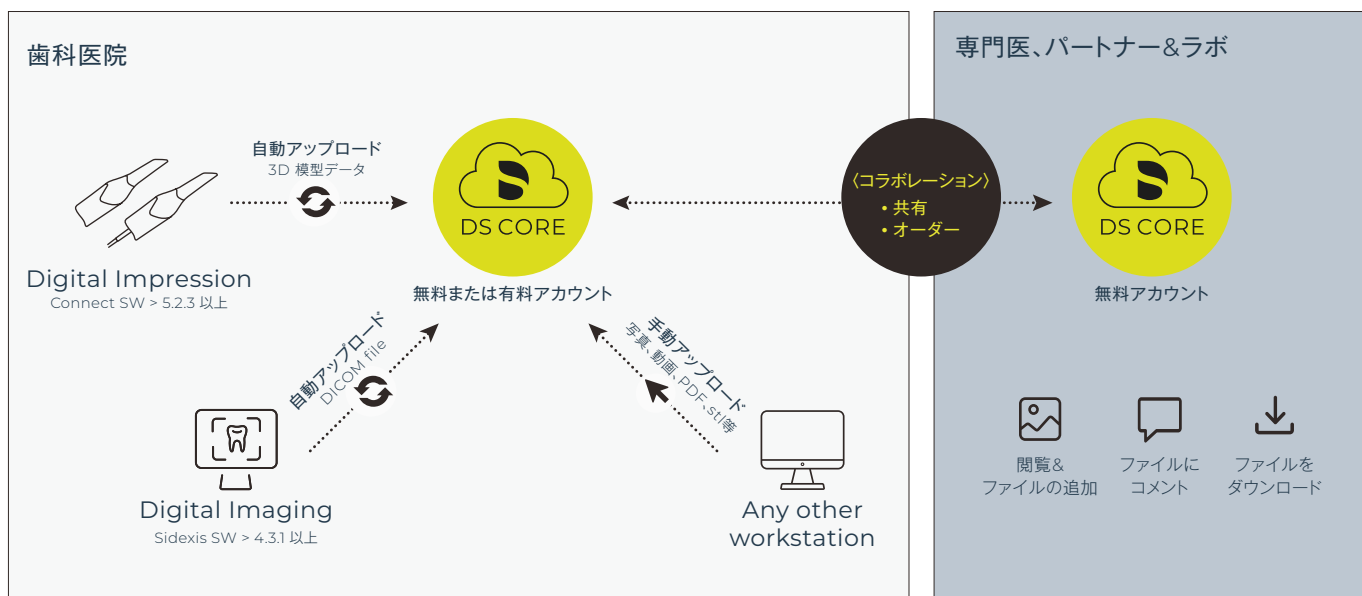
歯科医院

自動アップロード
3D 模型データ

Digital Impression
Connect SW > 5.2.3 以上

DS CORE
無料または有料アカウント

〈コラボレーション〉
• 共有
• オーダー

自動アップロード
DICOM file

Digital Imaging
Sidexis SW > 4.3.1 以上

手動アップロード
写真、動画、PDF、stl等

Any other workstation

専門医、パートナー&ラボ

DS CORE
無料アカウント

閲覧&
ファイルの追加

ファイルに
コメント

ファイルを
ダウンロード